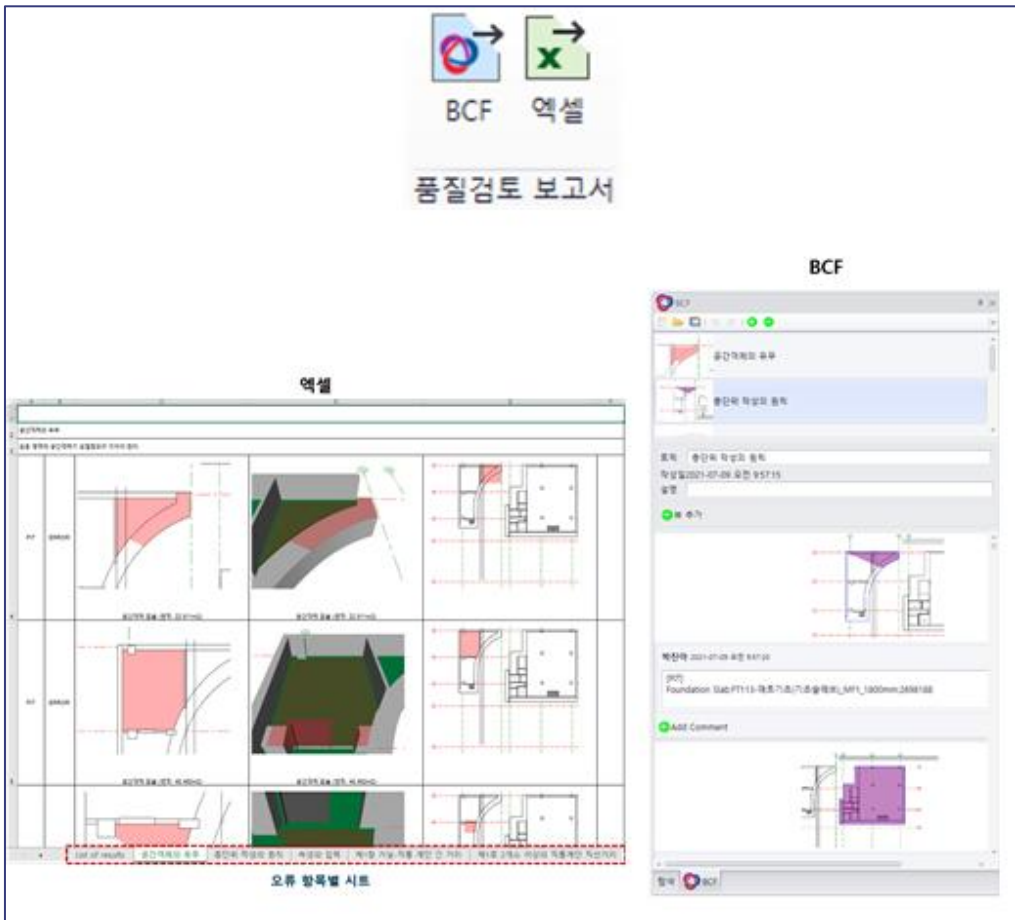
BCF 엑셀

품질검토 보고서

BCF

엑셀

BCF

공간객체의 유무

층단위 작성의 원칙

제목 층단위 작성의 원칙

작성일2021-07-09 오전 9:57:15

설명

새 추가

박찬아 2021-07-09 오전 9:57:20

[817]
Foundation Slab:FT113-매트기초(기초슬래브)_MF1_1800mm:2498188

Add Comment

List of results

공간객체의 유무

층단위 작성의 원칙

오류 항목별 시트

탐색 BCF